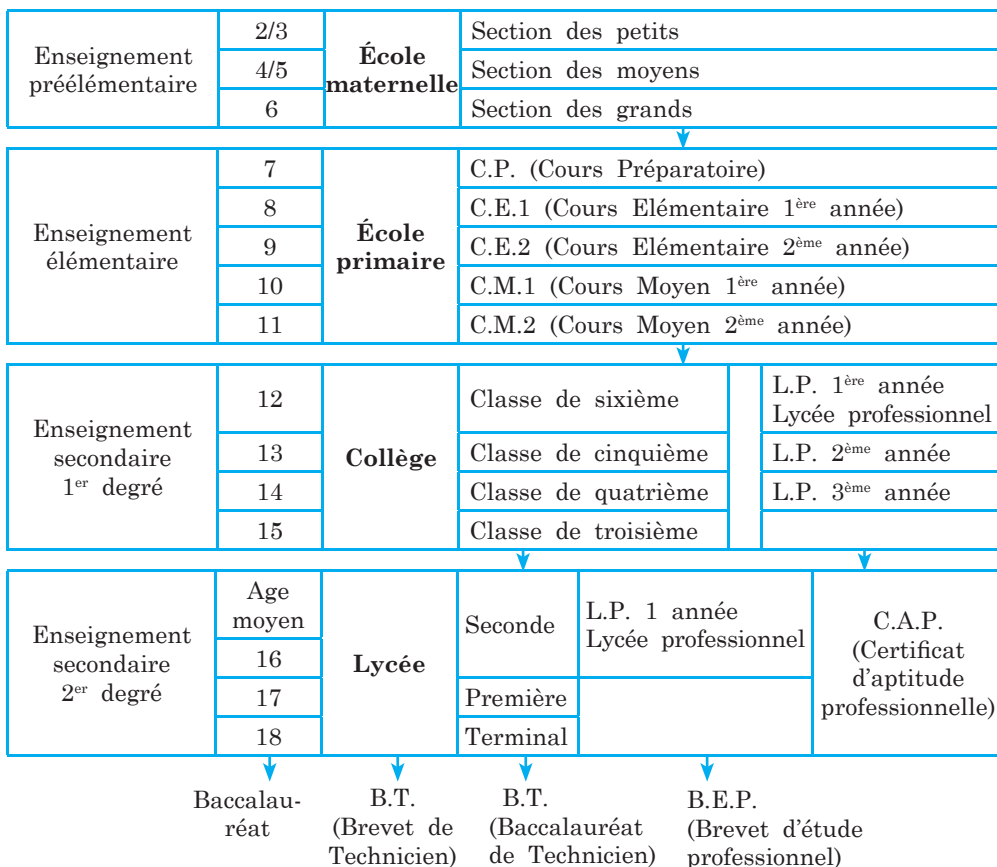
| Enseignement préélémentaire | 2/3 | **École maternelle** | Section des petits |
|---|---|---|---|
| | 4/5 | | Section des moyens |
| | 6 | | Section des grands |

| Enseignement élémentaire | 7 | **École primaire** | C.P. (Cours Préparatoire) |
|---|---|---|---|
| | 8 | | C.E.1 (Cours Elémentaire 1$^{ère}$ année) |
| | 9 | | C.E.2 (Cours Elémentaire 2$^{ème}$ année) |
| | 10 | | C.M.1 (Cours Moyen 1$^{ère}$ année) |
| | 11 | | C.M.2 (Cours Moyen 2$^{ème}$ année) |

| Enseignement secondaire 1$^{er}$ degré | 12 | **Collège** | Classe de sixième | L.P. 1$^{ère}$ année Lycée professionnel |
|---|---|---|---|---|
| | 13 | | Classe de cinquième | L.P. 2$^{ème}$ année |
| | 14 | | Classe de quatrième | L.P. 3$^{ème}$ année |
| | 15 | | Classe de troisième | |

| Enseignement secondaire 2$^{er}$ degré | Age moyen | **Lycée** | Seconde | L.P. 1 année Lycée professionnel | C.A.P. (Certificat d'aptitude professionnelle) |
|---|---|---|---|---|---|
| | 16 | | | | |
| | 17 | | Première | | |
| | 18 | | Terminal | | |

Baccalauréat

B.T. (Brevet de Technicien)

B.T. (Baccalauréat de Technicien)

B.E.P. (Brevet d'étude professionnel)